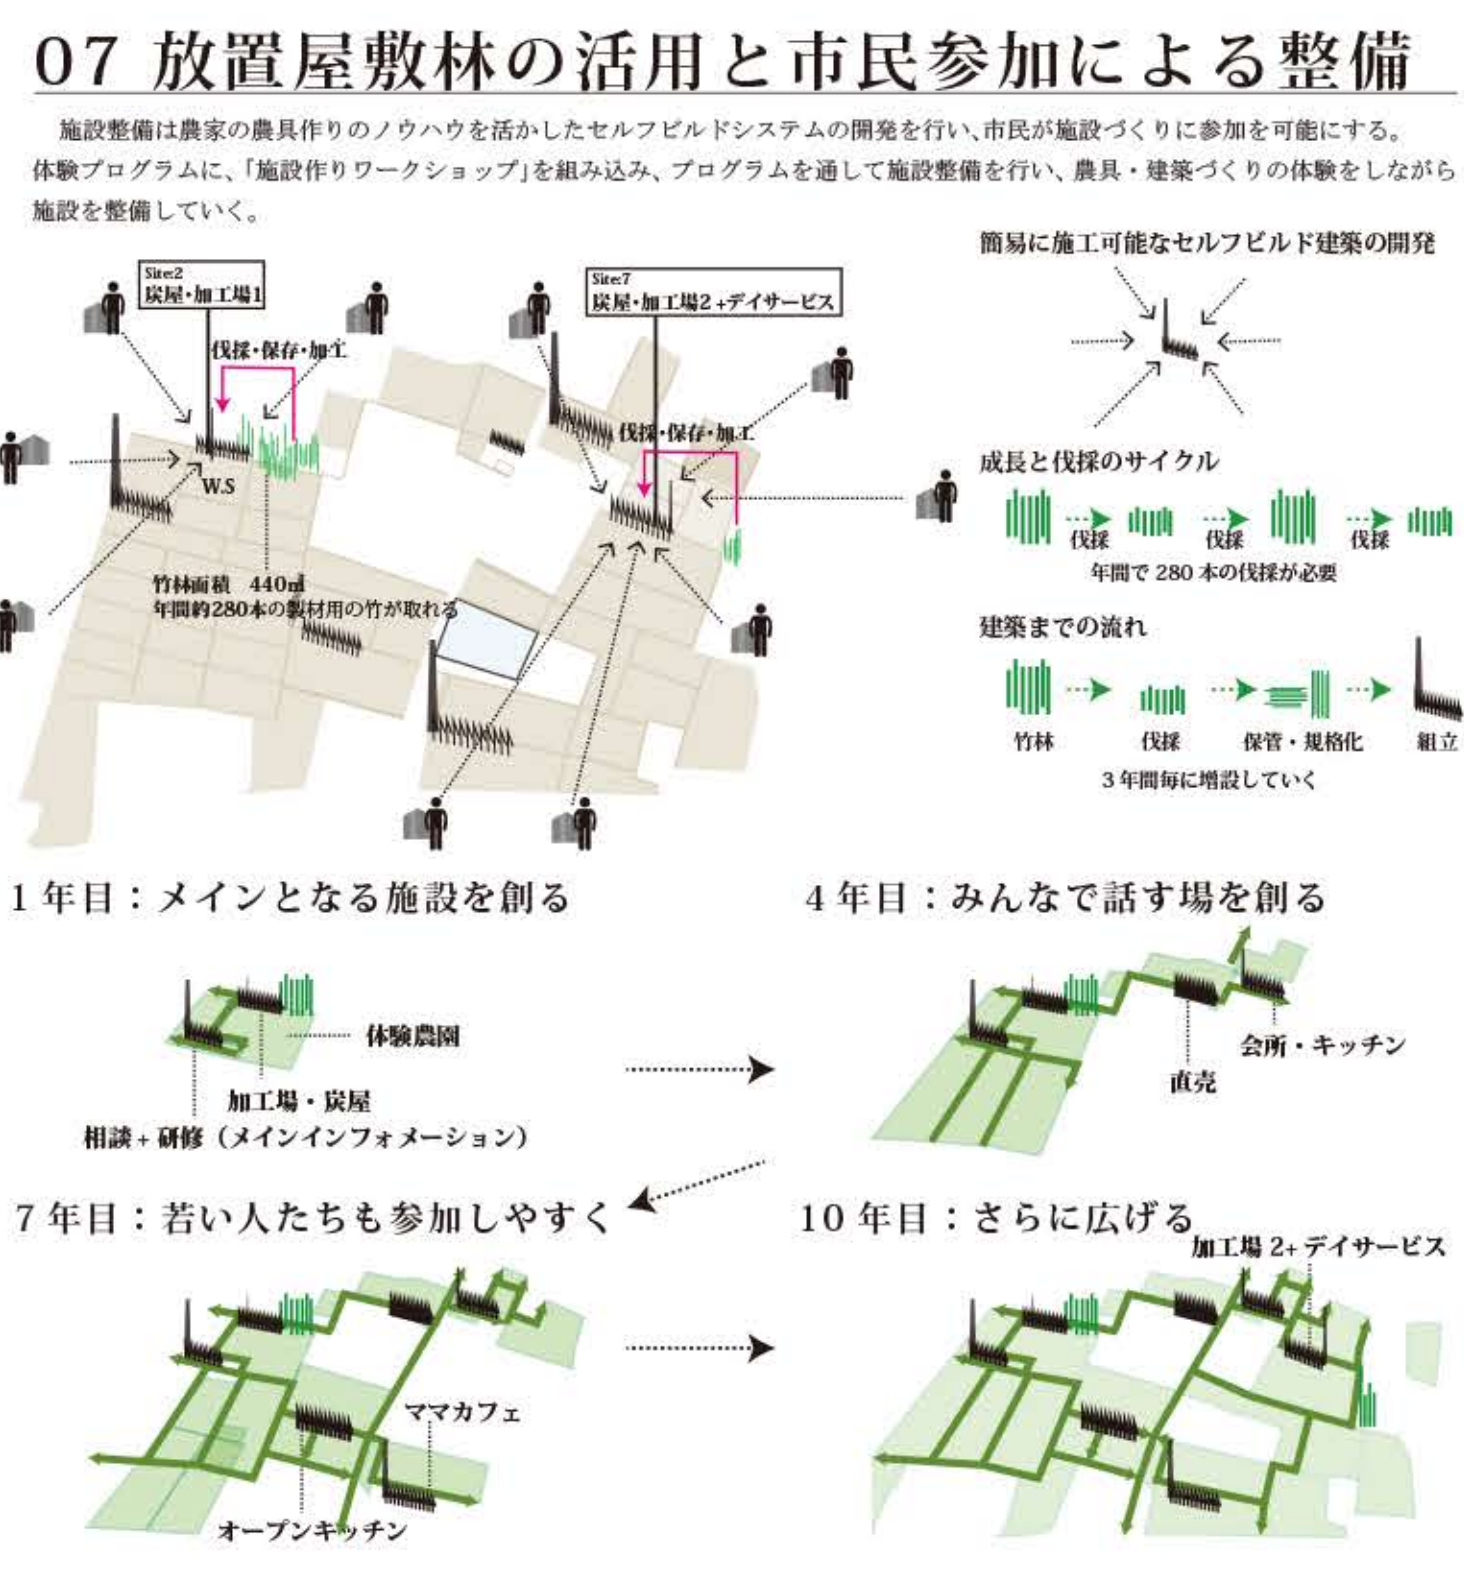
07 放置屋敷林の活用と市民参加による整備

施設整備は農家の農具作りのノウハウを活かしたセルフビルドシステムの開発を行い、市民が施設づくりに参加を可能にする。体験プログラムに、「施設作りワークショップ」を組み込み、プログラムを通して施設整備を行い、農具・建築づくりの体験をしながら施設を整備していく。

Site:2
炭屋・加工場1

伐採・保存・加工

W.S

竹林面積 440㎡
年間約280本の製材用の竹が取れる

Site:7
炭屋・加工場2 +デイサービス

伐採・保存・加工

簡易に施工可能なセルフビルド建築の開発

成長と伐採のサイクル
伐採 伐採 伐採
年間で 280 本の伐採が必要

建築までの流れ
竹林 伐採 保管・規格化 組立
3 年間毎に増設していく

1 年目：メインとなる施設を創る
体験農園
加工場・炭屋
相談 + 研修（メインインフォメーション）

4 年目：みんなで話す場を創る
会所・キッチン
直売

7 年目：若い人たちも参加しやすく
ママカフェ
オープンキッチン

10 年目：さらに広げる
加工場 2+ デイサービス